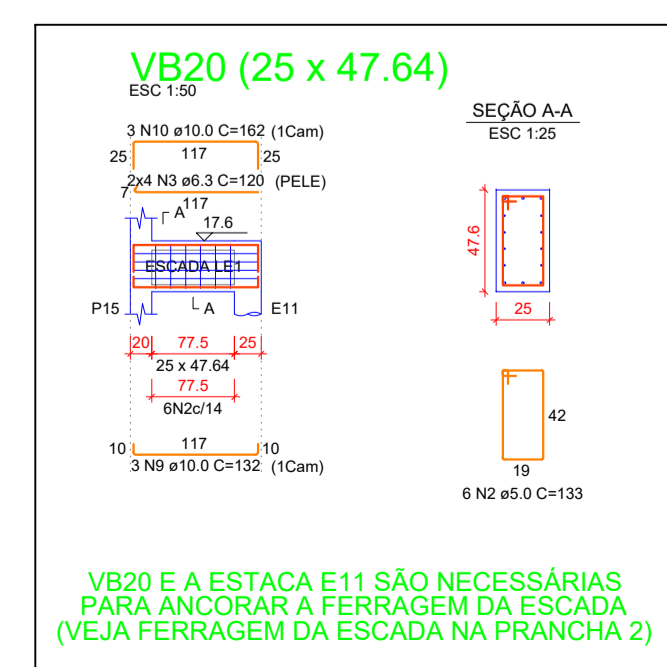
VB20 (25 x 47.64)
ESC 1:50

SEÇÃO A-A
ESC 1:25

3 N10 ø10.0 C=162 (1Cam)
25 117 25
2x4 N3 ø6.3 C=120 (PELE)
7
117
A
17.6
ESCADA LE1
A
P15
E11
20 77.5 25
25 x 47.64
77.5
6N2c/14
10 117 10
3 N9 ø10.0 C=132 (1Cam)

47.6
25

42
19
6 N2 ø5.0 C=133

VB20 E A ESTACA E11 SÃO NECESSÁRIAS PARA ANCORAR A FERRAGEM DA ESCADA (VEJA FERRAGEM DA ESCADA NA PRANCHA 2)